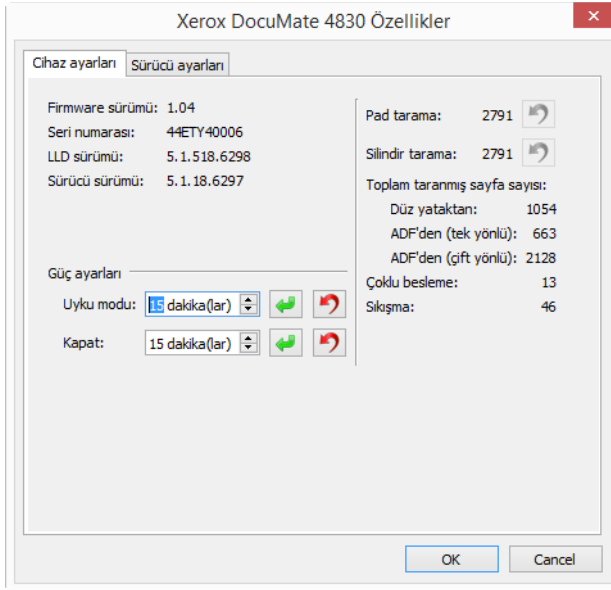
Xerox DocuMate 4830 Özellikler

Cihaz ayarları | Sürücü ayarları

Firmware sürümü: 1.04
Seri numarası: 44ETY40006
LLD sürümü: 5.1.518.6298
Sürücü sürümü: 5.1.18.6297

Güç ayarları
Uyku modu: 15 dakika(lar)
Kapat: 15 dakika(lar)

Pad tarama: 2791
Silindir tarama: 2791
Toplam taranmış sayfa sayısı:
Düz yataktan: 1054
ADF'den (tek yönlü): 663
ADF'den (çift yönlü): 2128
Çoklu besleme: 13
Sıkışma: 46

OK
Cancel